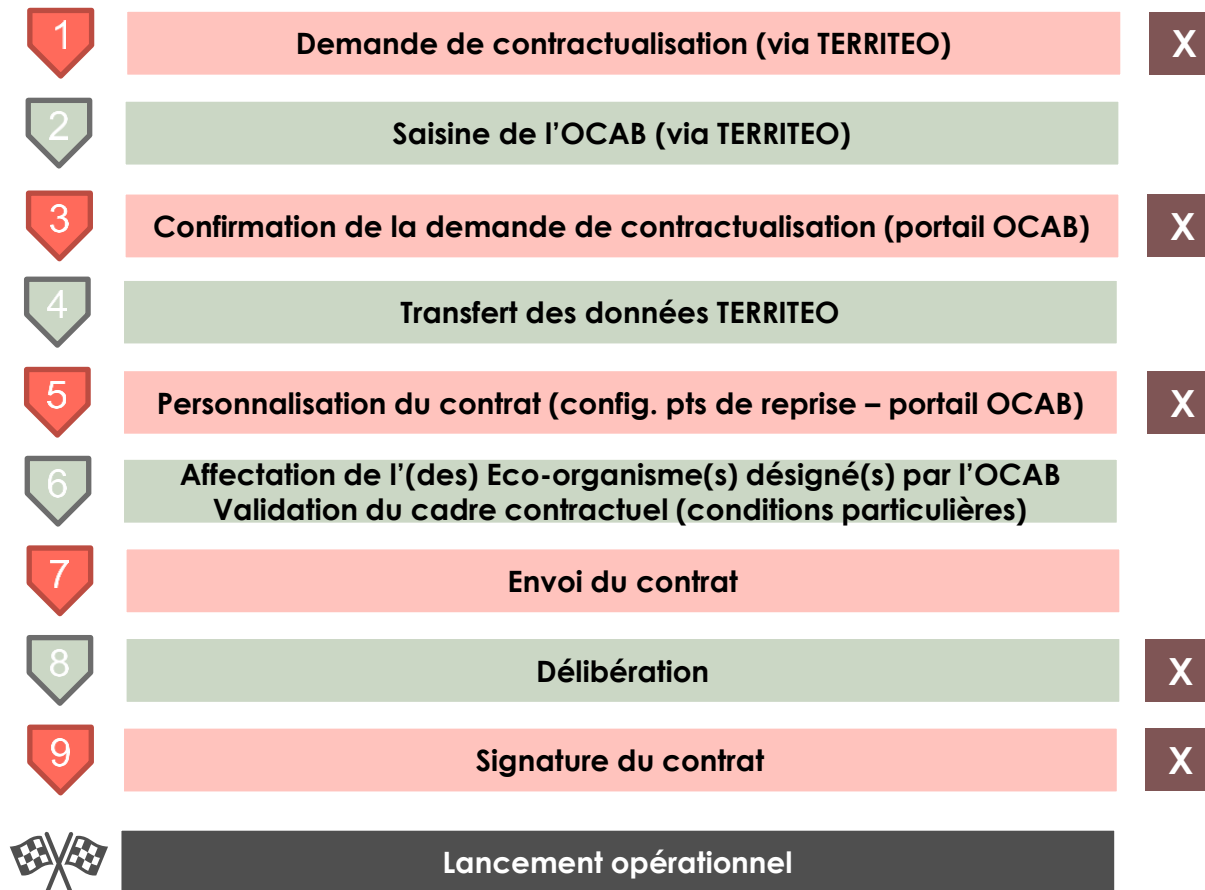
1
Demande de contractualisation (via TERRITEO)
X

2
Saisine de l’OCAB (via TERRITEO)

3
Confirmation de la demande de contractualisation (portail OCAB)
X

4
Transfert des données TERRITEO

5
Personnalisation du contrat (config. pts de reprise – portail OCAB)
X

6
Affectation de l’(des) Eco-organisme(s) désigné(s) par l’OCAB
Validation du cadre contractuel (conditions particulières)

7
Envoi du contrat

8
Délibération
X

9
Signature du contrat
X

Lancement opérationnel